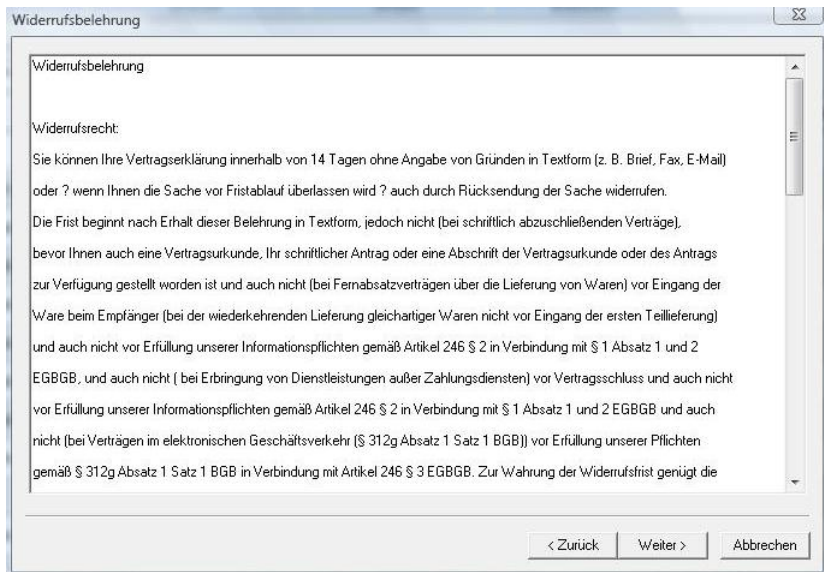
Widerrufsbelehrung

Widerrufsbelehrung

Widerrufsrecht:

Sie können Ihre Vertragserklärung innerhalb von 14 Tagen ohne Angabe von Gründen in Textform (z. B. Brief, Fax, E-Mail) oder ? wenn Ihnen die Sache vor Fristablauf überlassen wird ? auch durch Rücksendung der Sache widerrufen.

Die Frist beginnt nach Erhalt dieser Belehrung in Textform, jedoch nicht (bei schriftlich abzuschließenden Verträge), bevor Ihnen auch eine Vertragsurkunde, Ihr schriftlicher Antrag oder eine Abschrift der Vertragsurkunde oder des Antrags zur Verfügung gestellt worden ist und auch nicht (bei Fernabsatzverträgen über die Lieferung von Waren) vor Eingang der Ware beim Empfänger (bei der wiederkehrenden Lieferung gleichartiger Waren nicht vor Eingang der ersten Teillieferung) und auch nicht vor Erfüllung unserer Informationspflichten gemäß Artikel 246 § 2 in Verbindung mit § 1 Absatz 1 und 2 EGBGB, und auch nicht ( bei Erbringung von Dienstleistungen außer Zahlungsdiensten) vor Vertragsschluss und auch nicht vor Erfüllung unserer Informationspflichten gemäß Artikel 246 § 2 in Verbindung mit § 1 Absatz 1 und 2 EGBGB und auch nicht (bei Verträgen im elektronischen Geschäftsverkehr (§ 312g Absatz 1 Satz 1 BGB)) vor Erfüllung unserer Pflichten gemäß § 312g Absatz 1 Satz 1 BGB in Verbindung mit Artikel 246 § 3 EGBGB. Zur Wahrung der Widerrufsfrist genügt die

< Zurück
Weiter >
Abbrechen